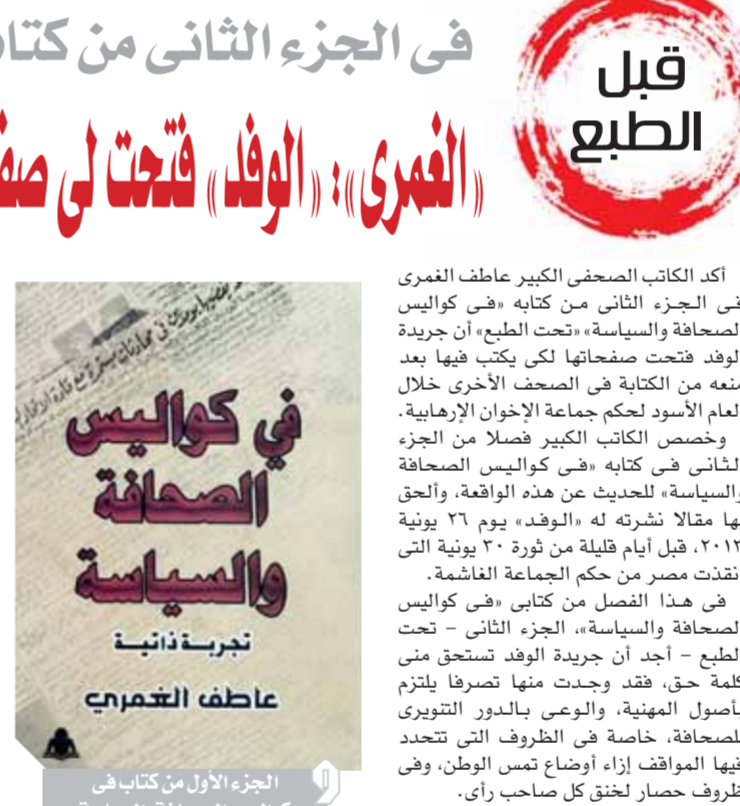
قبل
الطبع

فى الجزء الثانى من كتا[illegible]

«الغمرى»: «الوفد» فتحت لى صف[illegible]

أكد الكاتب الصحفى الكبير عاطف الغمرى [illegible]فى الجزء الثانى من كتابه «فى كواليس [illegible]الصحافة والسياسة» «تحت الطبع» أن جريدة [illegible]الوفد فتحت صفحاتها لكى يكتب فيها بعد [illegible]منعه من الكتابة فى الصحف الأخرى خلال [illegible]العام الأسود لحكم جماعة الإخوان الإرهابية.

وخصص الكاتب الكبير فصلا من الجزء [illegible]الثانى فى كتابه «فى كواليس الصحافة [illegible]والسياسة» للحديث عن هذه الواقعة، وألحق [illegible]بها مقالا نشرته له «الوفد» يوم ٢٦ يونية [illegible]٢٠١٢، قبل أيام قليلة من ثورة ٣٠ يونية التى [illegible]أنقذت مصر من حكم الجماعة الغاشمة.

فى هذا الفصل من كتابى «فى كواليس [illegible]الصحافة والسياسة»، الجزء الثانى - تحت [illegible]الطبع - أجد أن جريدة الوفد تستحق منى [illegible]كلمة حق، فقد وجدت منها تصرفا يلتزم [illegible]بأصول المهنية، والوعى بالدور التنويرى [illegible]للصحافة، خاصة فى الظروف التى تتحدد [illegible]فيها المواقف إزاء أوضاع تمس الوطن، وفى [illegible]ظروف حصار لخنق كل صاحب رأى.

في كواليس
الصحافة
والسياسة
تجربة ذاتية
عاطف الغمري

الجزء الأول من كتاب فى
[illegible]